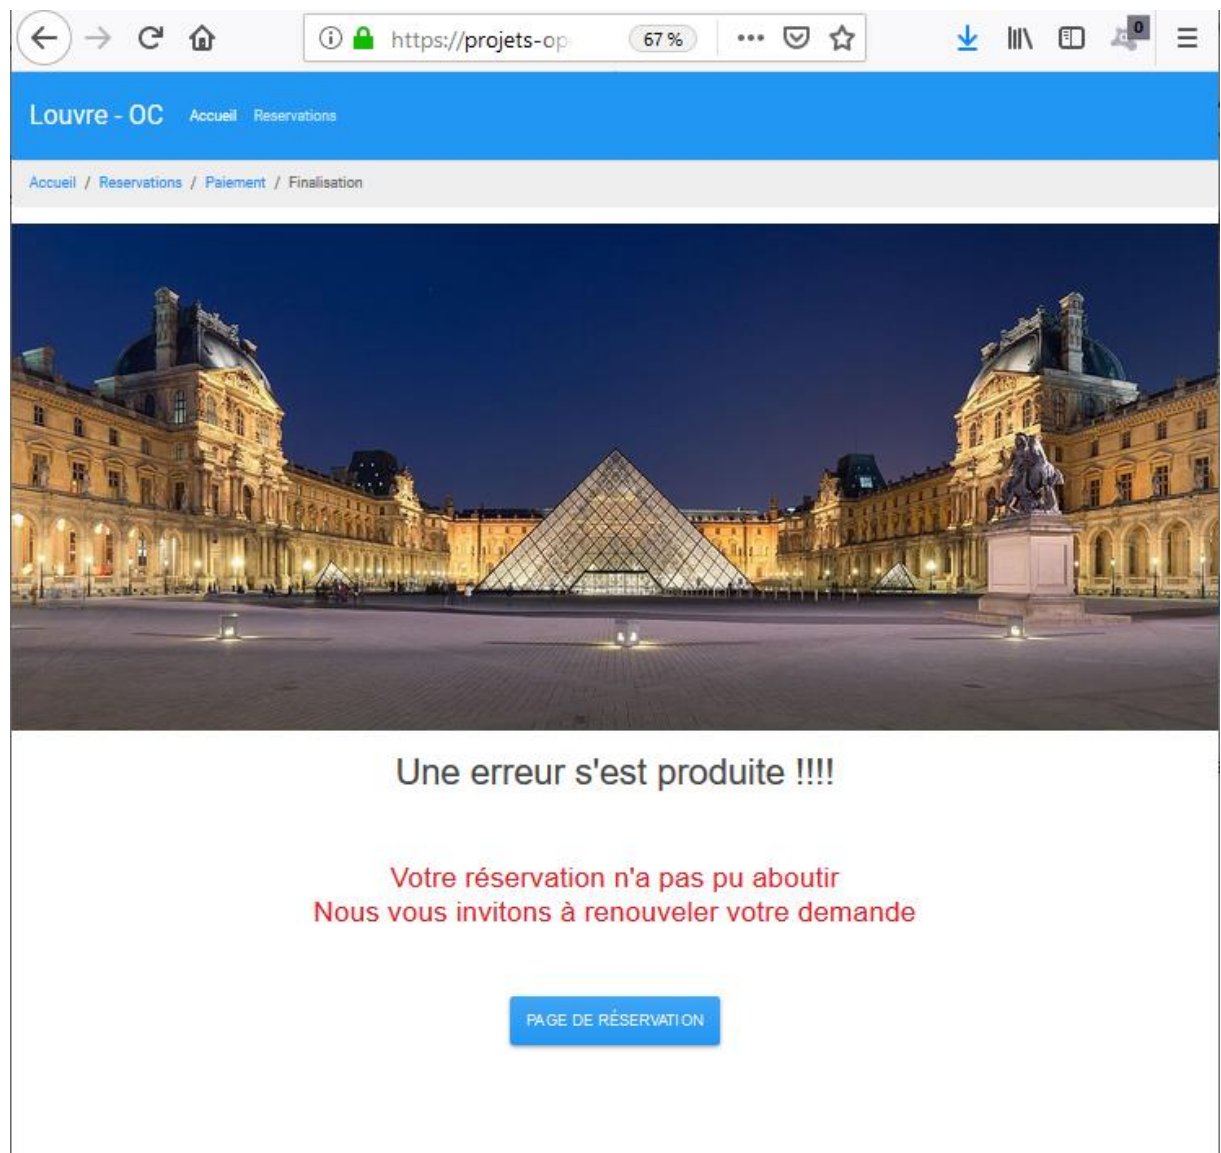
https://projets-op

67 %

0

Louvre - OC Accueil Reservations

Accueil / Reservations / Paiement / Finalisation

Une erreur s'est produite !!!!

Votre réservation n'a pas pu aboutir
Nous vous invitons à renouveler votre demande

PAGE DE RÉSERVATION